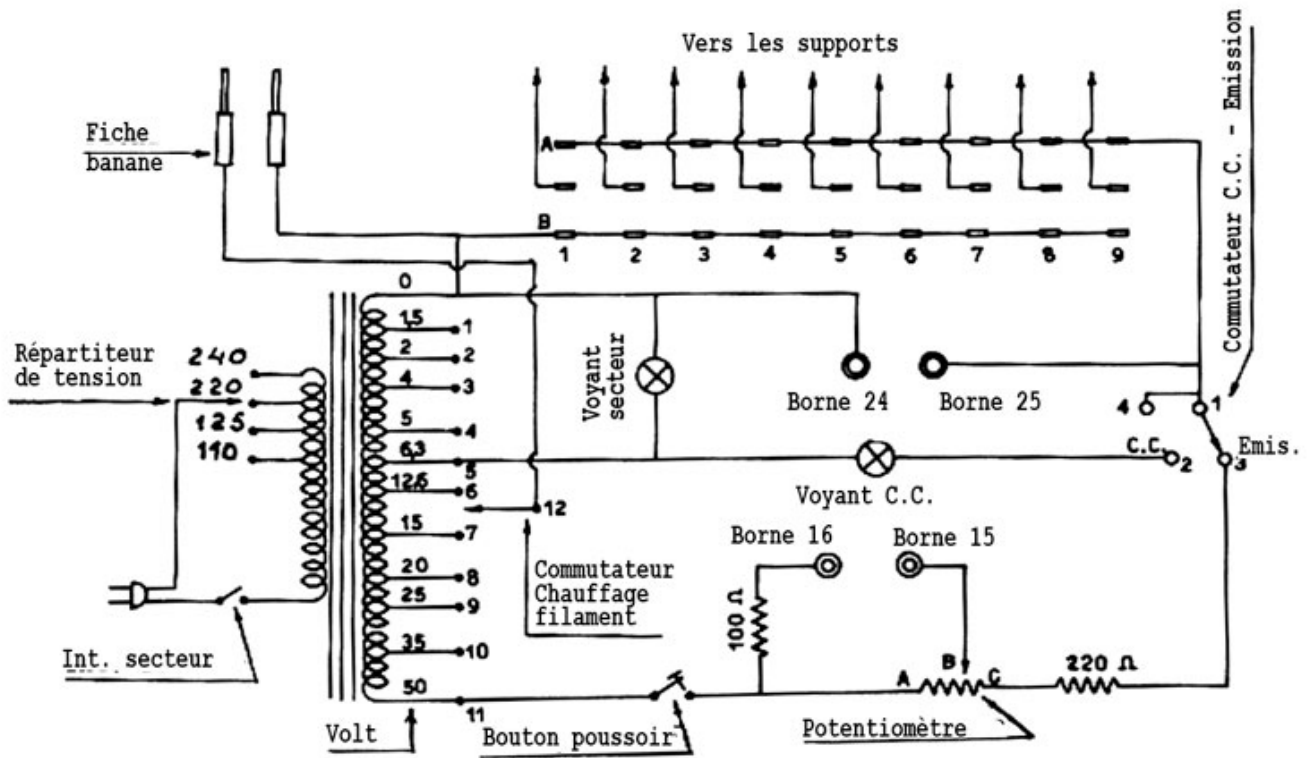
Vers les supports

Commutateur C.C. - Emission

Fiche banane

A

B

1 2 3 4 5 6 7 8 9

0

1,5 1
2 2
4 3
5 4
6,3 5
12,6 6
15 7
20 8
25 9
35 10
50 11

12

Répartiteur de tension

240
220
125
110

Voyant secteur

Borne 24

Borne 25

4

1

C.C. 2

Emis. 3

Voyant C.C.

Borne 16

Borne 15

Commutateur Chauffage filament

100 Ω

A B C

220 Ω

Int. secteur

Volt

Bouton poussoir

Potentiomètre